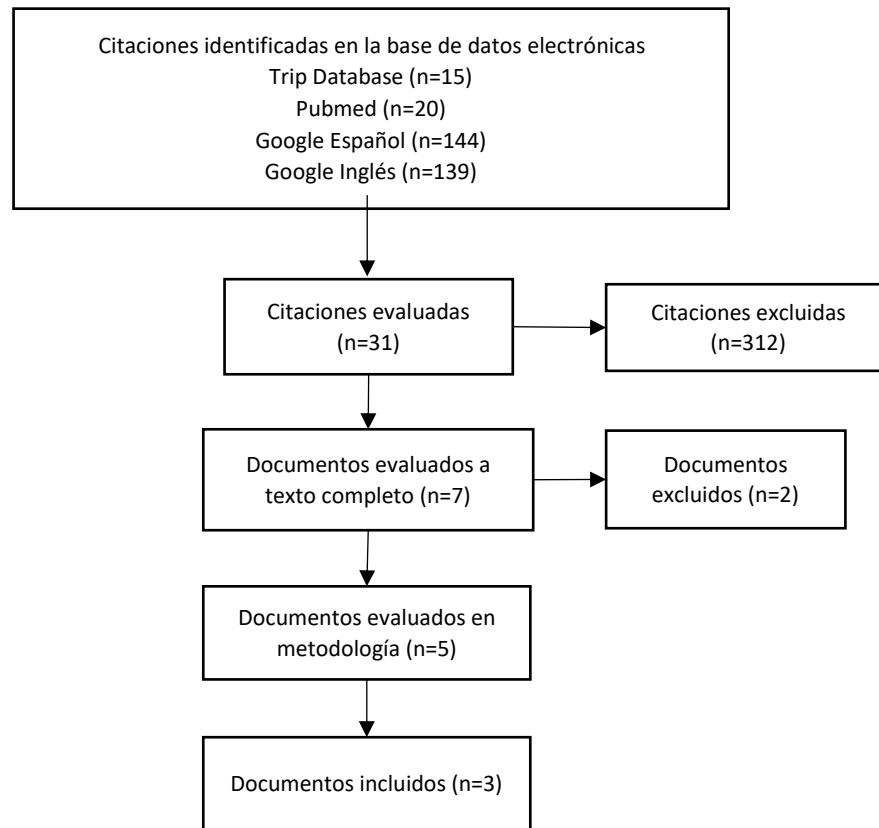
Citaciones identificadas en la base de datos electrónicas
Trip Database (n=15)
Pubmed (n=20)
Google Español (n=144)
Google Inglés (n=139)

Citaciones evaluadas (n=31)

Citaciones excluidas (n=312)

Documentos evaluados a texto completo (n=7)

Documentos excluidos (n=2)

Documentos evaluados en metodología (n=5)

Documentos incluidos (n=3)